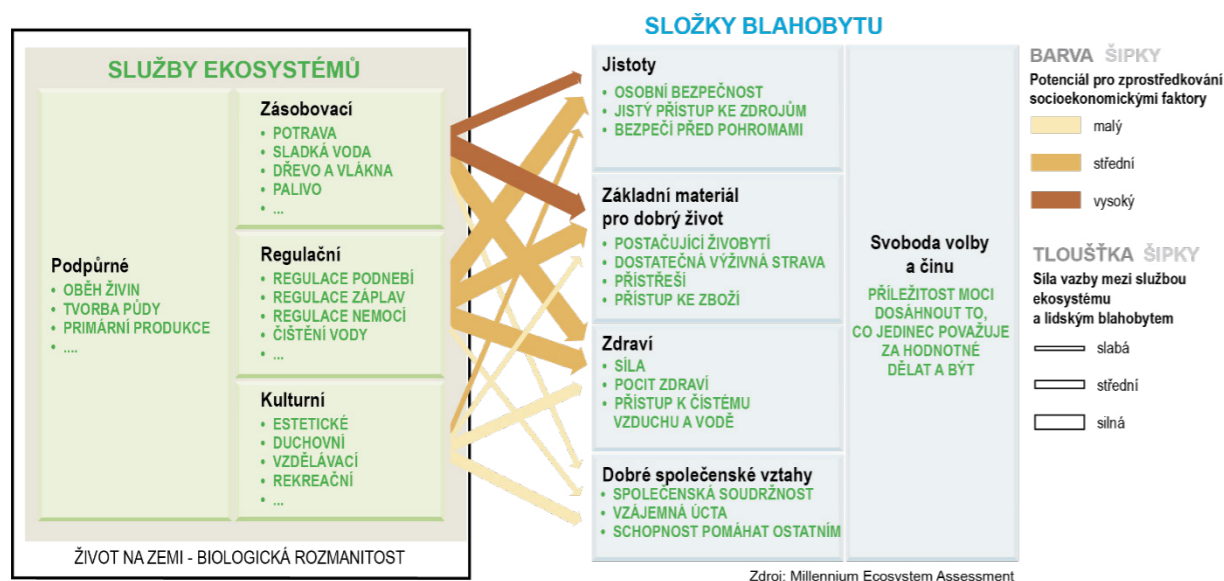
SLUŽBY EKOSYSTÉMŮ

Podpůrné
• OBĚH ŽIVIN
• TVORBA PŮDY
• PRIMÁRNÍ PRODUKCE
• ....

Zásobovací
• POTRAVA
• SLADKÁ VODA
• DŘEVO A VLÁKNA
• PALIVO
• ...

Regulační
• REGULACE PODNEBÍ
• REGULACE ZÁPLAV
• REGULACE NEMOCÍ
• ČIŠTĚNÍ VODY
• ...

Kulturní
• ESTETICKÉ
• DUCHOVNÍ
• VZDĚLÁVACÍ
• REKREAČNÍ
• ...

ŽIVOT NA ZEMI - BIOLOGICKÁ ROZMANITOST

SLOŽKY BLAHOBYTU

Jistoty
• OSOBNÍ BEZPEČNOST
• JISTÝ PŘÍSTUP KE ZDROJŮM
• BEZPEČÍ PŘED POHROMAMI

Základní materiál pro dobrý život
• POSTAČUJÍCÍ ŽIVOBYTÍ
• DOSTATEČNĚ VÝŽIVNÁ STRAVA
• PŘÍSTŘEŠÍ
• PŘÍSTUP KE ZBOŽÍ

Zdraví
• SÍLA
• POCIT ZDRAVÍ
• PŘÍSTUP K ČISTÉMU VZDUCHU A VODĚ

Dobré společenské vztahy
• SPOLEČENSKÁ SOUDRŽNOST
• VZÁJEMNÁ ÚCTA
• SCHOPNOST POMÁHAT OSTATNÍM

Svoboda volby a činu
PŘÍLEŽITOST MOCI DOSÁHNOUT TO, CO JEDINEC POVAŽUJE ZA HODNOTNÉ DĚLAT A BÝT

BARVA ŠIPKY
Potenciál pro zprostředkování socioekonomickými faktory
malý
střední
vysoký

TLOUŠŤKA ŠIPKY
Síla vazby mezi službou ekosystému a lidským blahobytem
slabá
střední
silná

Zdroj: Millennium Ecosystem Assessment